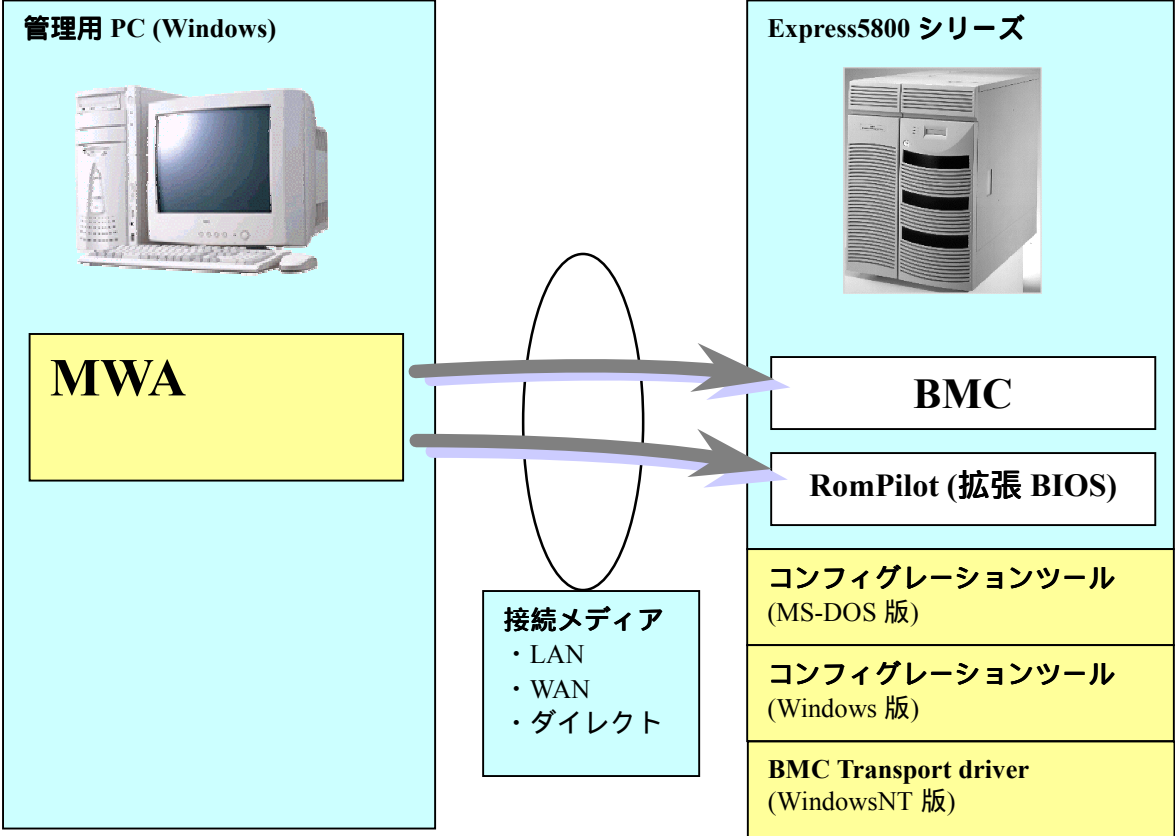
管理用 PC (Windows)

MWA

Express5800 シリーズ

BMC

RomPilot (拡張 BIOS)

コンフィグレーションツール
(MS-DOS 版)

コンフィグレーションツール
(Windows 版)

BMC Transport driver
(WindowsNT 版)

接続メディア
・LAN
・WAN
・ダイレクト